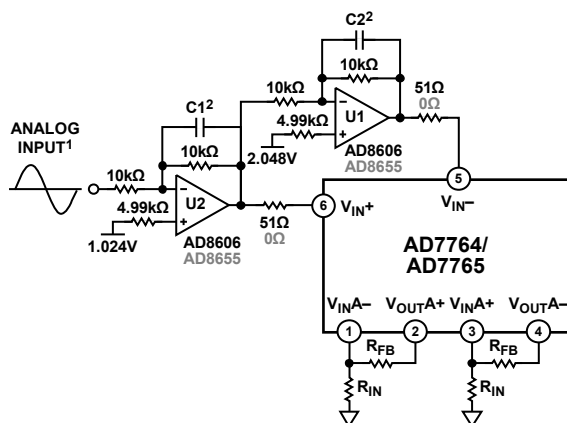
C2$^2$

10kΩ

10kΩ

51Ω
0Ω

C1$^2$

U1

4.99kΩ

ANALOG INPUT$^1$

10kΩ

2.048V

AD8606
AD8655

10kΩ

5

U2

$V_{IN}$–

4.99kΩ

51Ω
0Ω

6

$V_{IN}$+

1.024V

AD8606
AD8655

AD7764/
AD7765

$V_{IN}$A–

$V_{OUT}$A+

$V_{IN}$A+

$V_{OUT}$A–

1

2

3

4

$R_{FB}$

$R_{FB}$

$R_{IN}$

$R_{IN}$